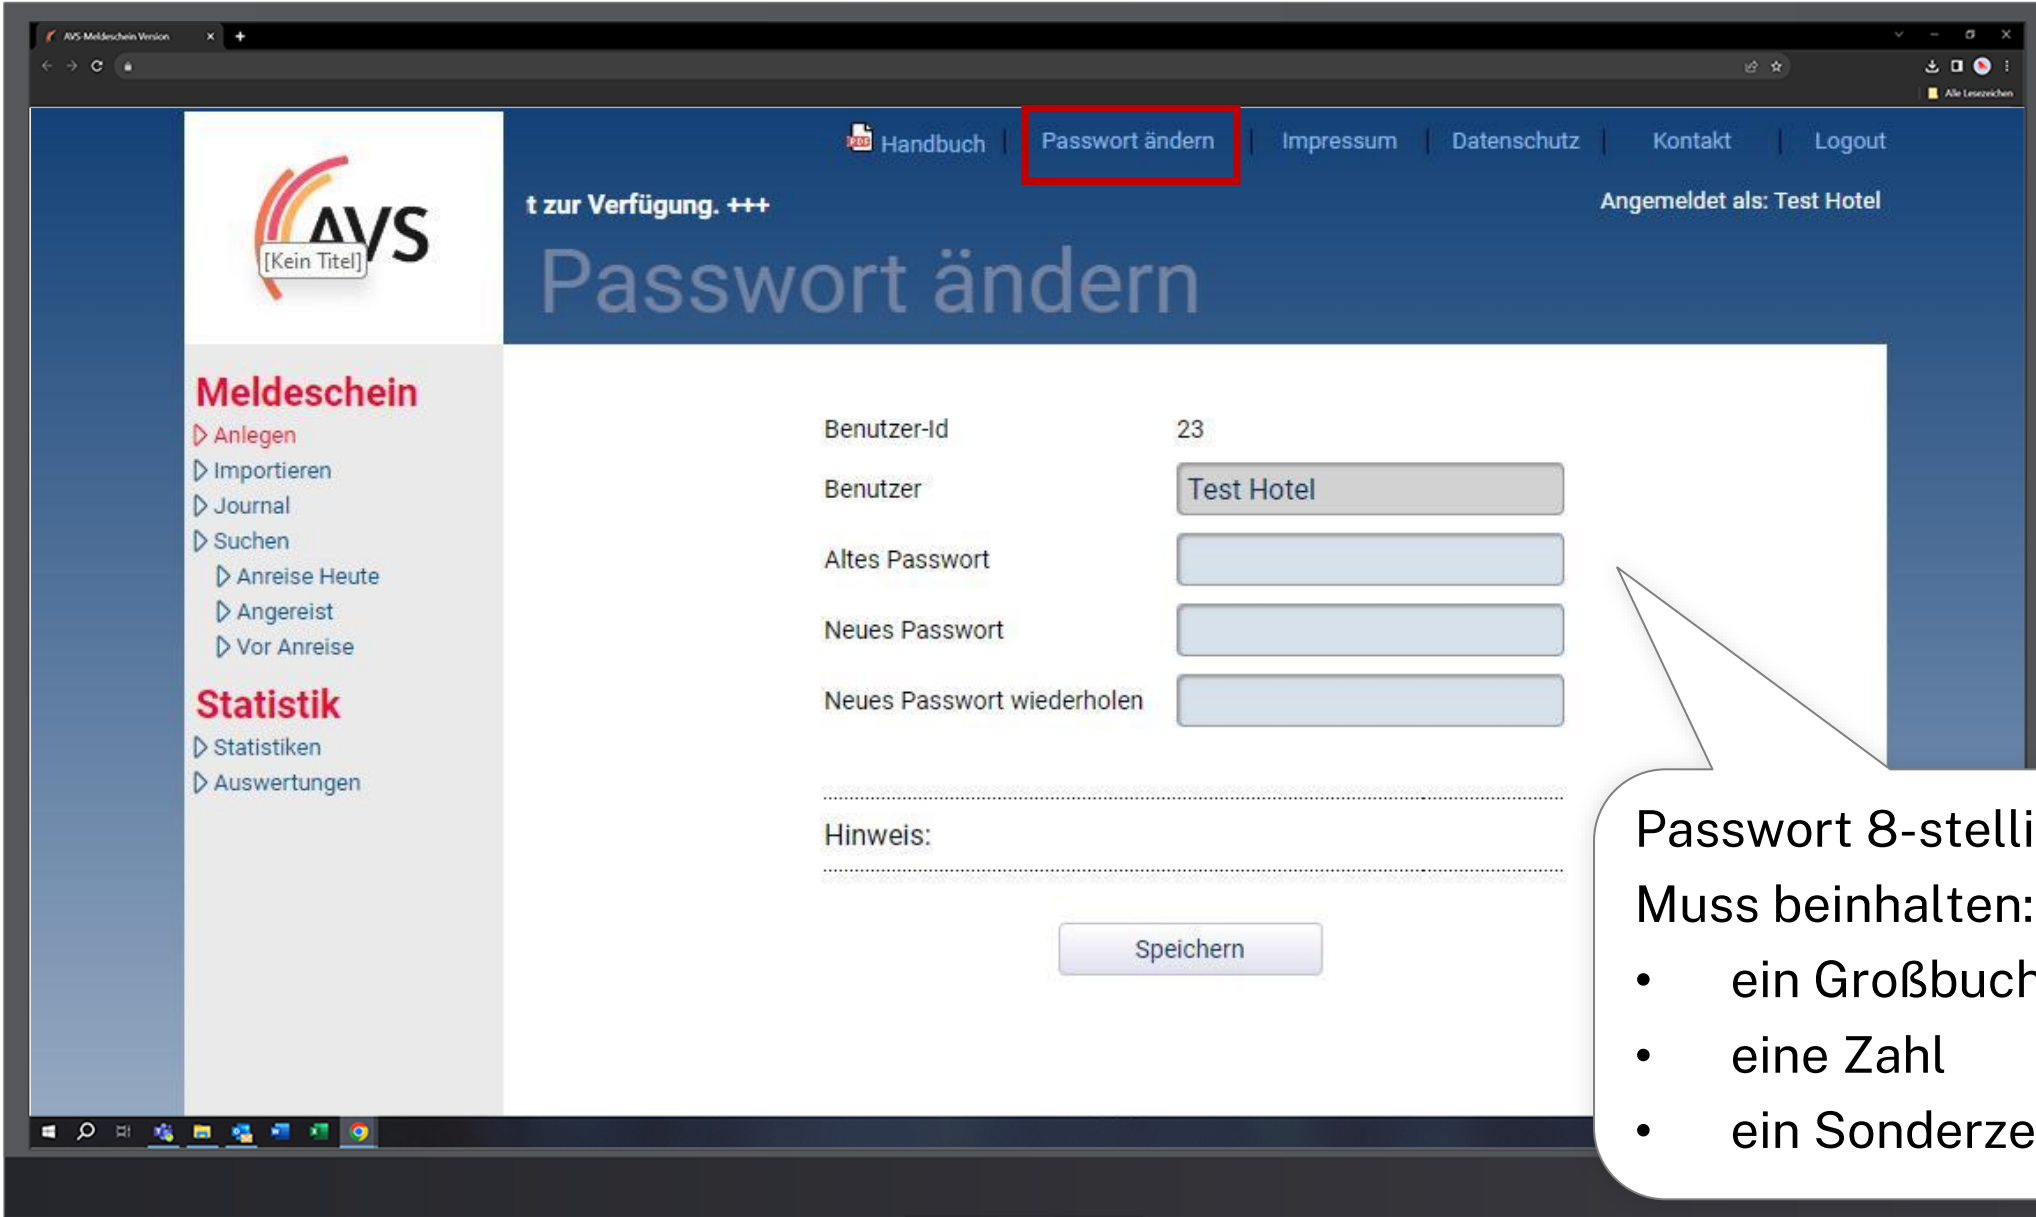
AVS Meldeschein Version

Alle Lesezeichen

Handbuch | Passwort ändern | Impressum | Datenschutz | Kontakt | Logout

AVS [Kein Titel]

t zur Verfügung. +++

Angemeldet als: Test Hotel

Passwort ändern

Meldeschein
Anlegen
Importieren
Journal
Suchen
Anreise Heute
Angereist
Vor Anreise

Statistik
Statistiken
Auswertungen

Benutzer-Id 23
Benutzer Test Hotel
Altes Passwort
Neues Passwort
Neues Passwort wiederholen

Hinweis:

Speichern

Passwort 8-stelli
Muss beinhalten:
• ein Großbuch
• eine Zahl
• ein Sonderze